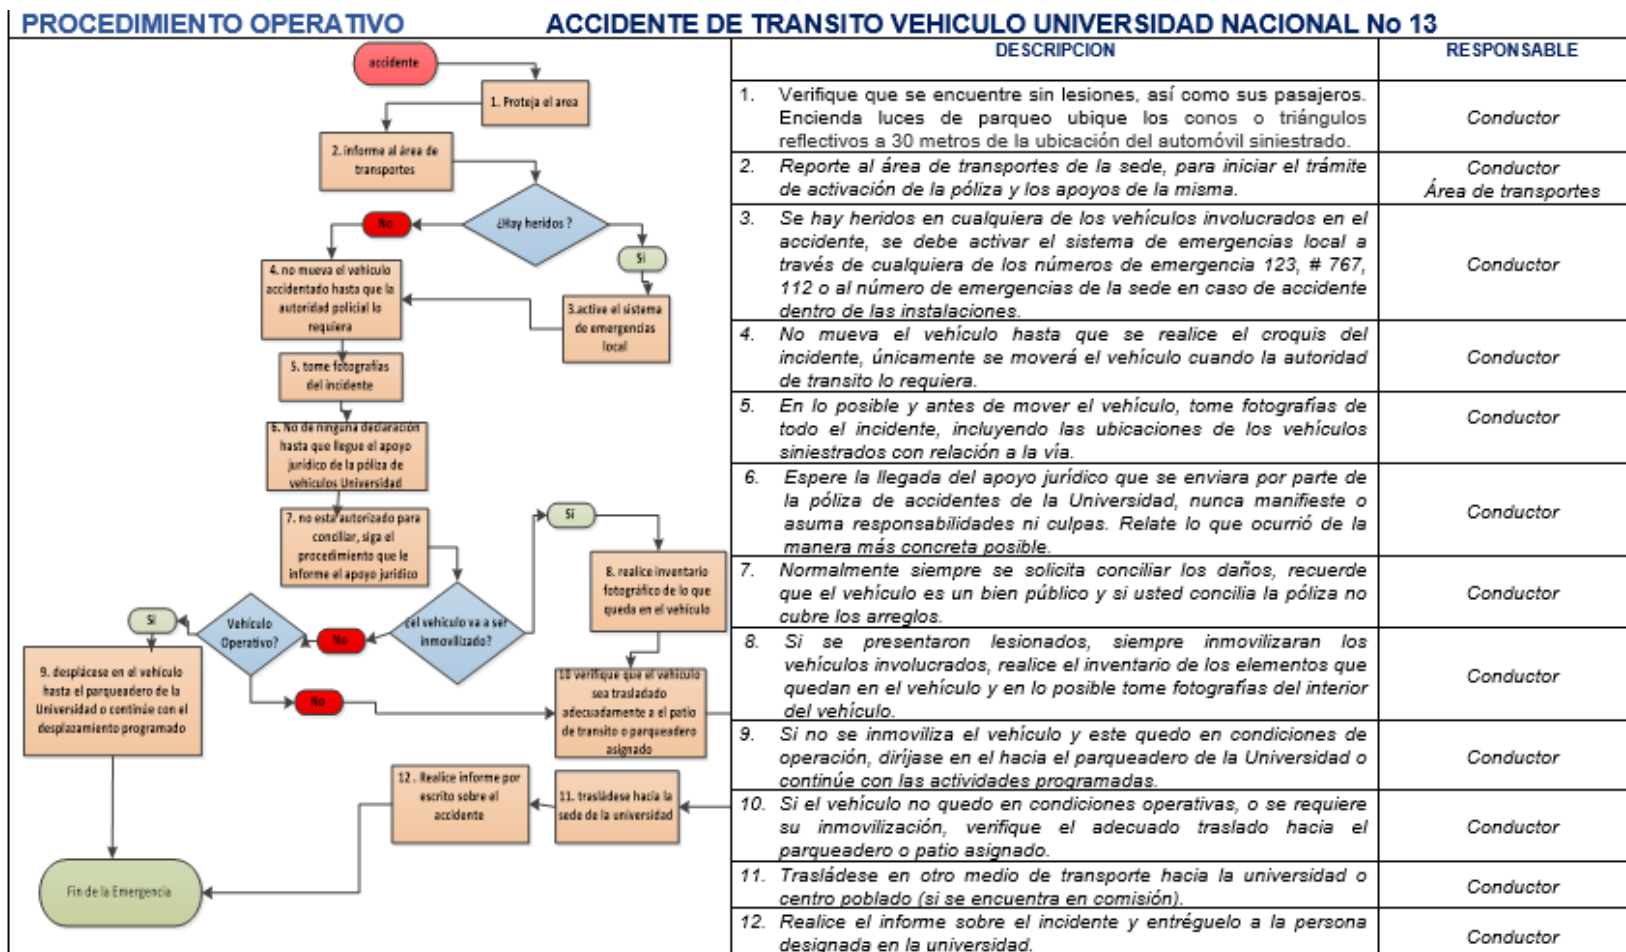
PROCEDIMIENTO OPERATIVO

ACCIDENTE DE TRANSITO VEHICULO UNIVERSIDAD NACIONAL No 13

accidente

1. Proteja el area

2. informe al área de transportes

¿Hay heridos ?

No

Si

4. no mueva el vehiculo accidentado hasta que la autoridad policial lo requiera

3.active el sistema de emergencias local

5. tome fotografias del incidente

6. No de ninguna declaración hasta que llegue el apoyo jurídico de la póliza de vehiculos Universidad

7. no esta autorizado para conciliar, siga el procedimiento que le informe el apoyo juridico

Si

8. realice inventario fotográfico de lo que queda en el vehiculo

Si

Vehículo Operativo?

No

¿el vehiculo va a ser inmovilizado?

9. desplácese en el vehículo hasta el parqueadero de la Universidad o continúe con el desplazamiento programado

No

10 verifique que el vehiculo sea trasladado adecuadamente a el patio de transito o parqueadero asignado

12. Realice informe por escrito sobre el accidente

11. traslàdese hacia la sede de la universidad

Fin de la Emergencia

| DESCRIPCION | RESPONSABLE |
|---|---|
| 1. Verifique que se encuentre sin lesiones, así como sus pasajeros. Encienda luces de parqueo ubique los conos o triángulos reflectivos a 30 metros de la ubicación del automóvil siniestrado. | Conductor |
| 2. Reporte al área de transportes de la sede, para iniciar el trámite de activación de la póliza y los apoyos de la misma. | Conductor<br>Área de transportes |
| 3. Se hay heridos en cualquiera de los vehículos involucrados en el accidente, se debe activar el sistema de emergencias local a través de cualquiera de los números de emergencia 123, # 767, 112 o al número de emergencias de la sede en caso de accidente dentro de las instalaciones. | Conductor |
| 4. No mueva el vehículo hasta que se realice el croquis del incidente, únicamente se moverá el vehículo cuando la autoridad de transito lo requiera. | Conductor |
| 5. En lo posible y antes de mover el vehículo, tome fotografías de todo el incidente, incluyendo las ubicaciones de los vehículos siniestrados con relación a la vía. | Conductor |
| 6. Espere la llegada del apoyo jurídico que se enviara por parte de la póliza de accidentes de la Universidad, nunca manifieste o asuma responsabilidades ni culpas. Relate lo que ocurrió de la manera más concreta posible. | Conductor |
| 7. Normalmente siempre se solicita conciliar los daños, recuerde que el vehículo es un bien público y si usted concilia la póliza no cubre los arreglos. | Conductor |
| 8. Si se presentaron lesionados, siempre inmovilizaran los vehículos involucrados, realice el inventario de los elementos que quedan en el vehículo y en lo posible tome fotografías del interior del vehículo. | Conductor |
| 9. Si no se inmoviliza el vehículo y este quedo en condiciones de operación, diríjase en el hacia el parqueadero de la Universidad o continúe con las actividades programadas. | Conductor |
| 10. Si el vehículo no quedo en condiciones operativas, o se requiere su inmovilización, verifique el adecuado traslado hacia el parqueadero o patio asignado. | Conductor |
| 11. Trasládese en otro medio de transporte hacia la universidad o centro poblado (si se encuentra en comisión). | Conductor |
| 12. Realice el informe sobre el incidente y entréguelo a la persona designada en la universidad. | Conductor |